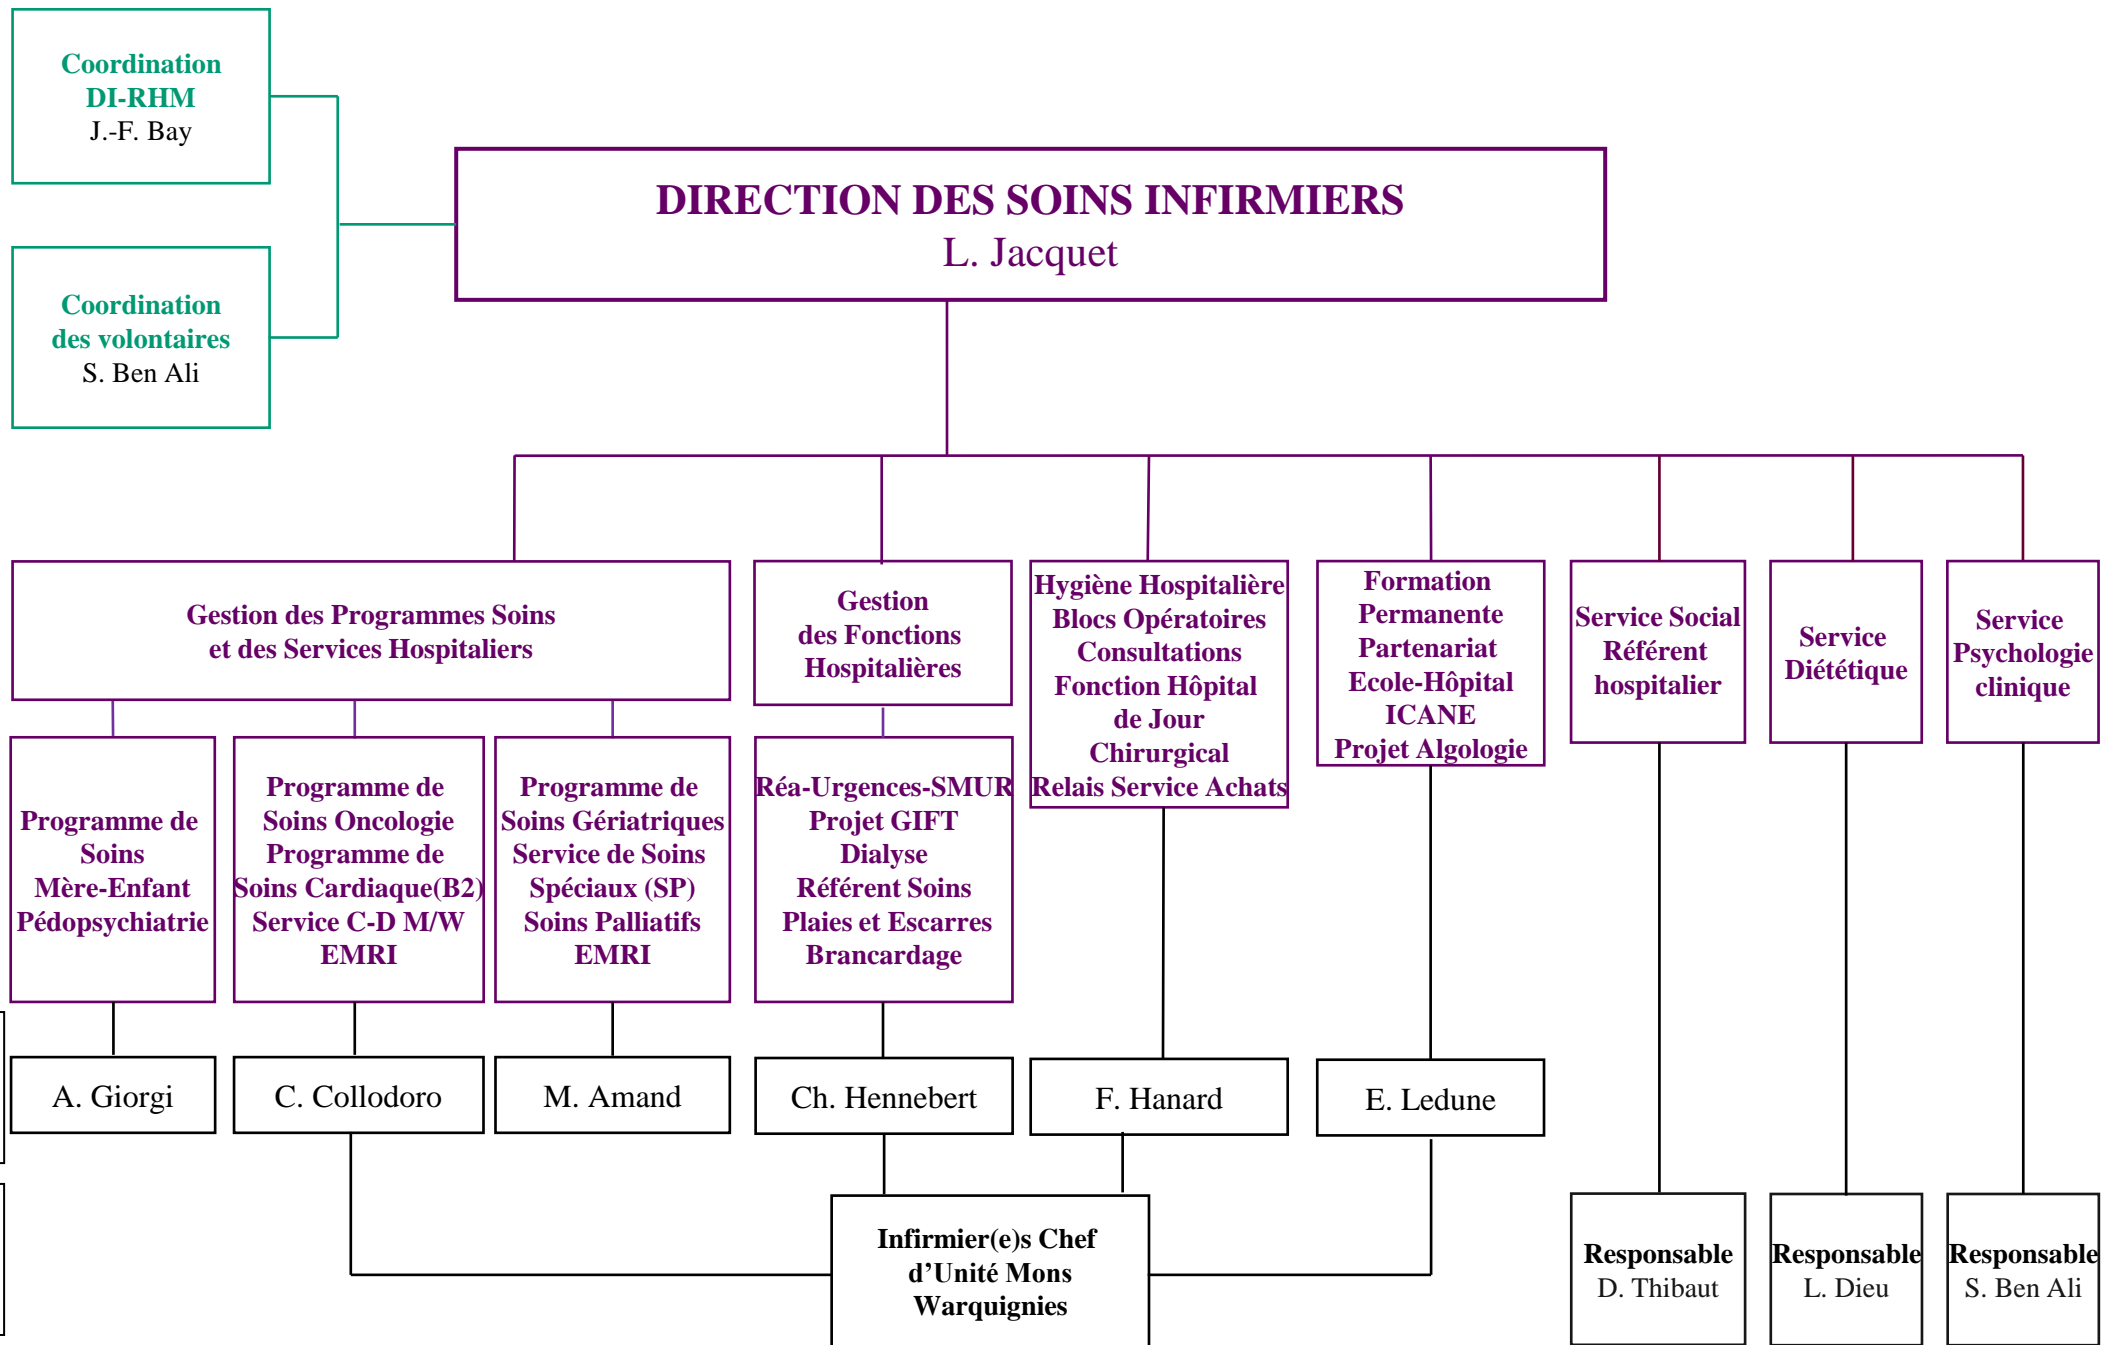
Coordination
DI-RHM
J.-F. Bay

Coordination
des volontaires
S. Ben Ali

DIRECTION DES SOINS INFIRMIERS
L. Jacquet

Gestion des Programmes Soins
et des Services Hospitaliers

Gestion
des Fonctions
Hospitalières

Hygiène Hospitalière
Blocs Opératoires
Consultations
Fonction Hôpital
de Jour
Chirurgical
Relais Service Achats

Formation
Permanente
Partenariat
Ecole-Hôpital
ICANE
Projet Algologie

Service Social
Référent
hospitalier

Service
Diététique

Service
Psychologie
clinique

Programme de
Soins
Mère-Enfant
Pédopsychiatrie

Programme de
Soins Oncologie
Programme de
Soins Cardiaque(B2)
Service C-D M/W
EMRI

Programme de
Soins Gériatriques
Service de Soins
Spéciaux (SP)
Soins Palliatifs
EMRI

Réa-Urgences-SMUR
Projet GIFT
Dialyse
Référent Soins
Plaies et Escarres
Brancardage

A. Giorgi

C. Collodoro

M. Amand

Ch. Hennebert

F. Hanard

E. Ledune

Infirmier(e)s Chef
d'Unité Mons
Warquignies

Responsable
D. Thibaut

Responsable
L. Dieu

Responsable
S. Ben Ali